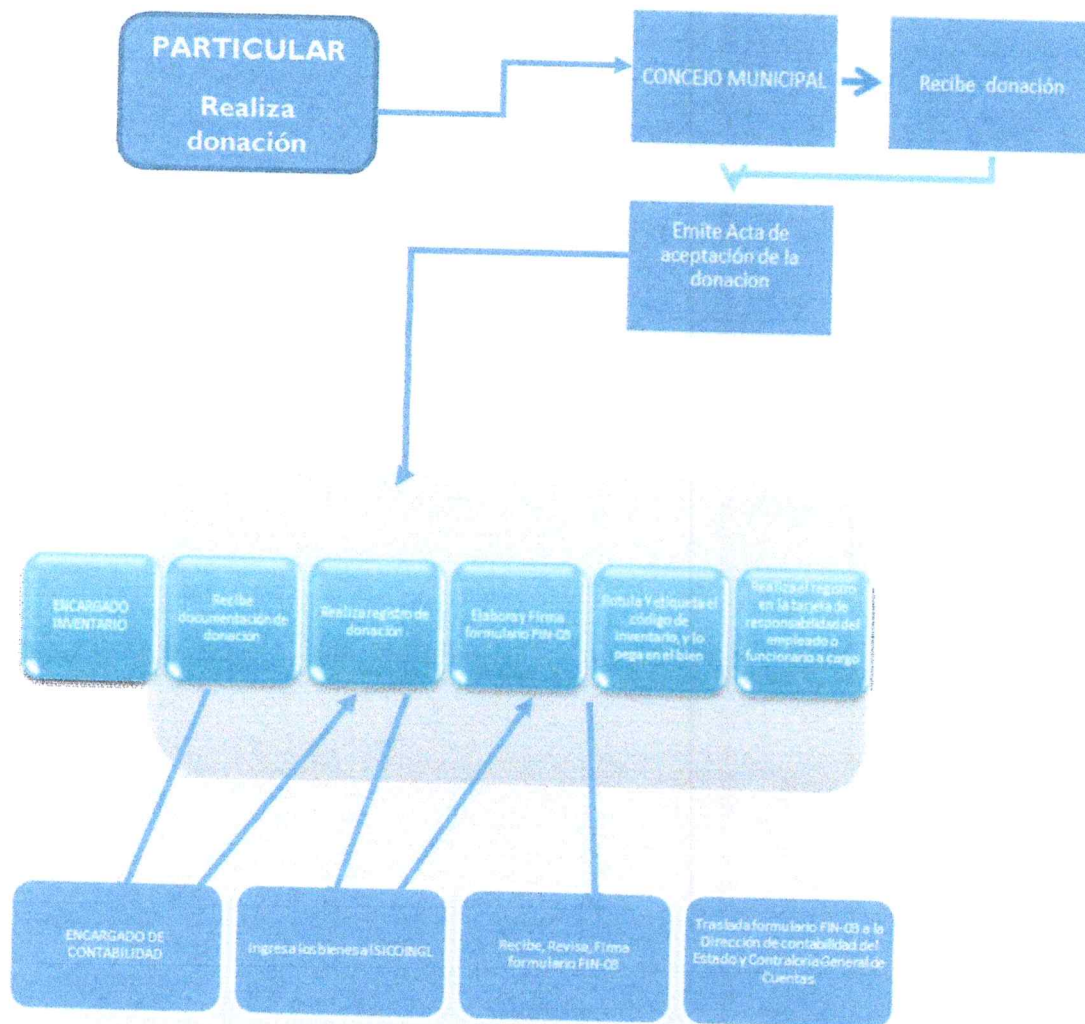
PARTICULAR

Realiza donación

CONCEJO MUNICIPAL

Recibe donación

Emite Acta de aceptación de la donacion

ENCARGADO INVENTARIO

Recibe documentación de donación

Realiza registro de donación

Elabora y Firma formulario FIN-03

Rotula Y etiqueta el código de inventario, y lo pega en el bien

Realiza el registro en la tarjeta de responsabilidad del empleado o funcionario a cargo

ENCARGADO DE CONTABILIDAD

Ingresa los bienes al SICOINGL

Recibe, Revisa, Firma formulario FIN-03

Traslada formulario FIN-03 a la Dirección de contabilidad del Estado y Contraloría General de Cuentas